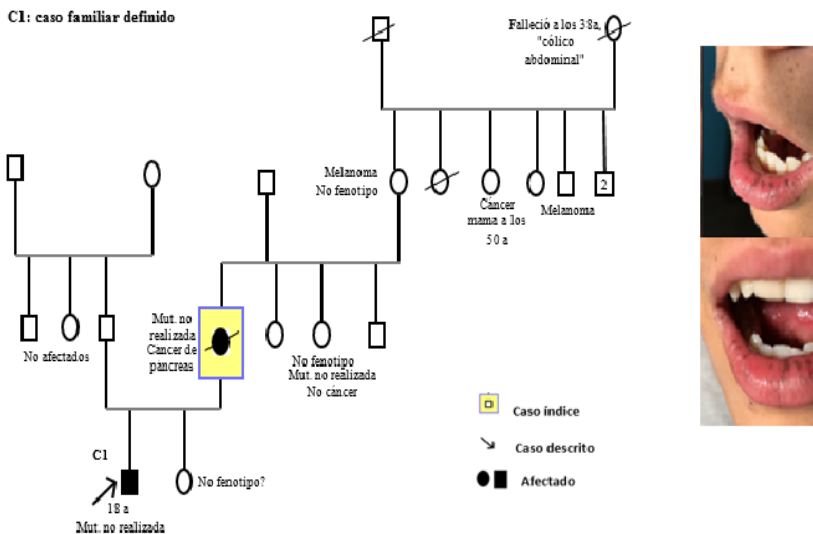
C1: caso familiar definido

Falleció a los 38a, "cólico abdominal"

Melanoma
No fenotipo

2

Cáncer mama a los 50 a

Melanoma

No afectados

Mut. no realizada
Cancer de pancreas

No fenotipo
Mut. no realizada
No cáncer

Caso índice

Caso descrito

Afectado

C1

18 a
Mut. no realizada

No fenotipo?